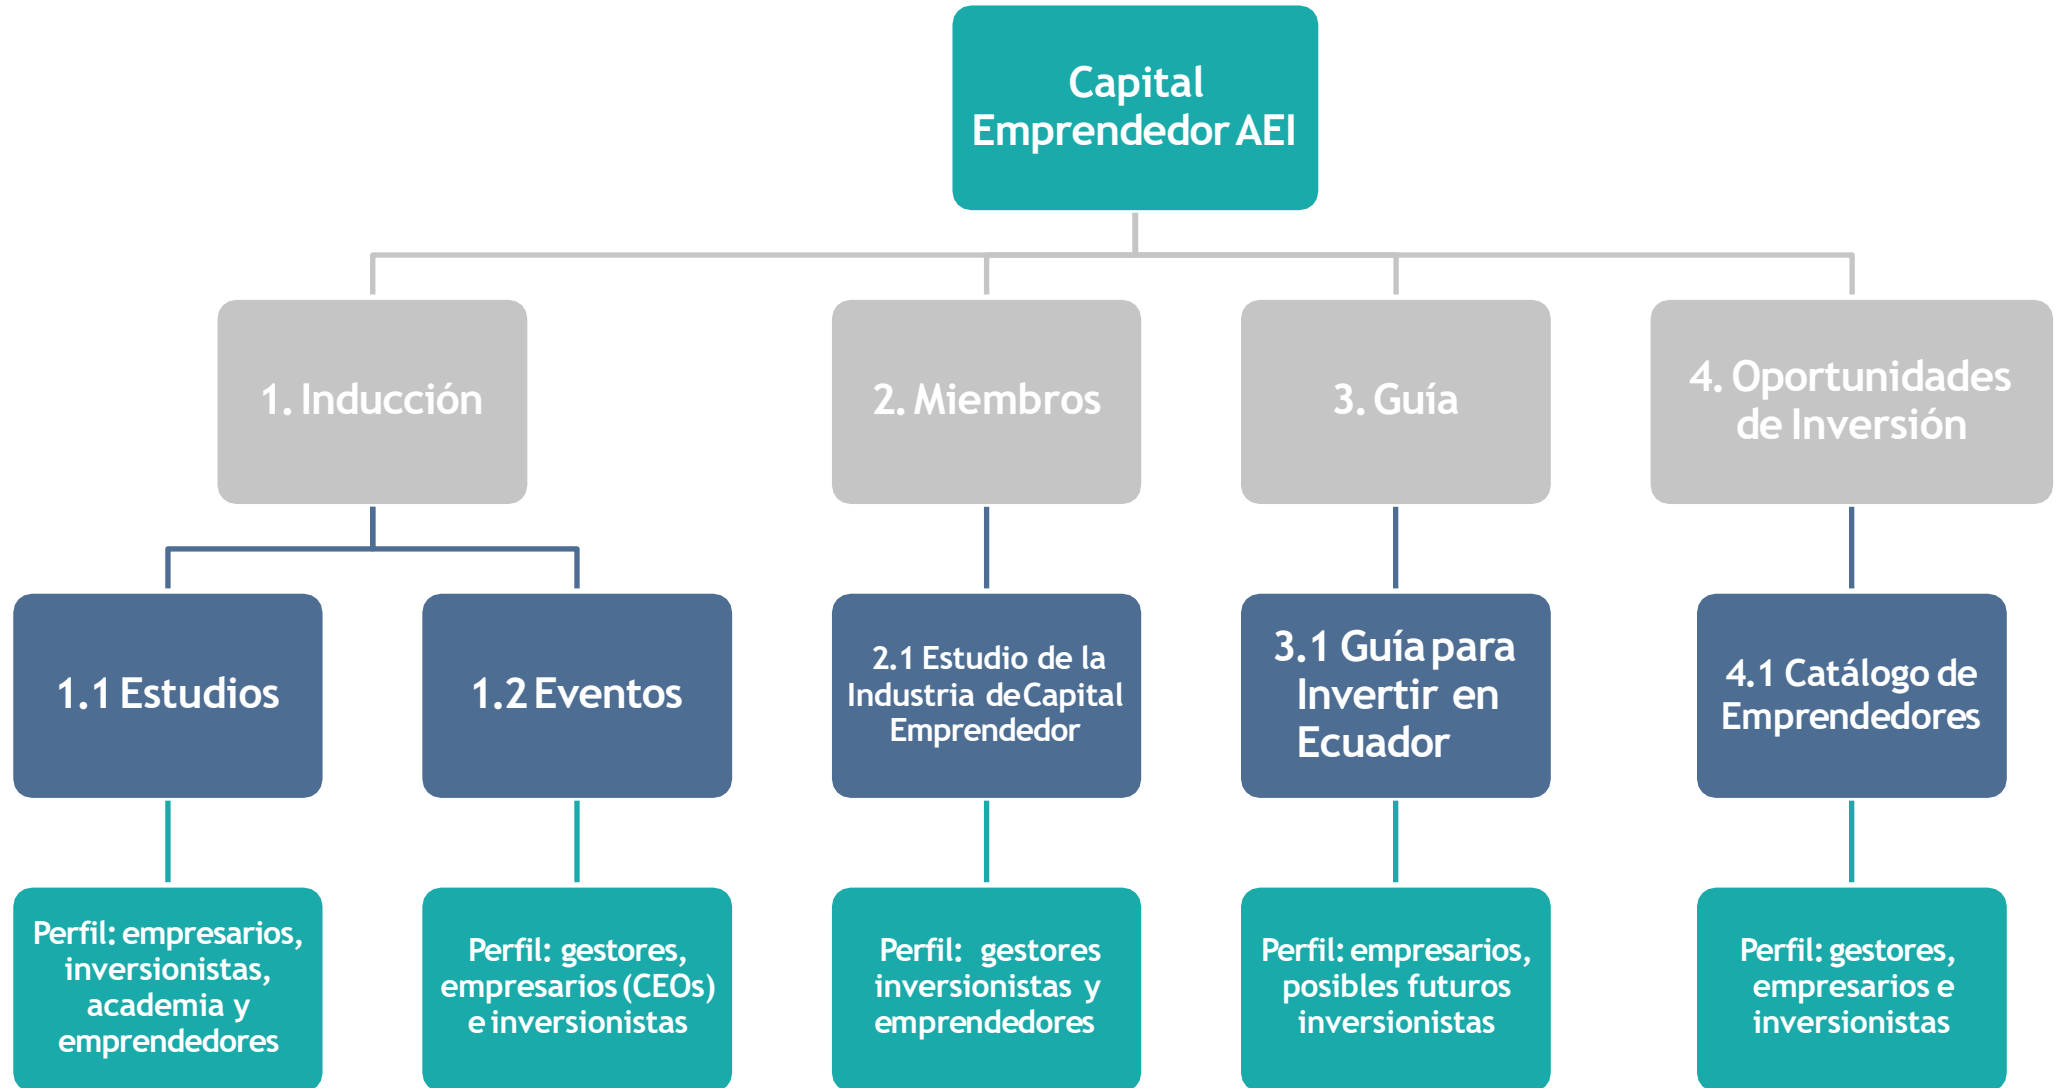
Capital Emprendedor AEI

1. Inducción

2. Miembros

3. Guía

4. Oportunidades de Inversión

1.1 Estudios

1.2 Eventos

2.1 Estudio de la Industria de Capital Emprendedor

3.1 Guía para Invertir en Ecuador

4.1 Catálogo de Emprendedores

Perfil: empresarios, inversionistas, academia y emprendedores

Perfil: gestores, empresarios (CEOs) e inversionistas

Perfil: gestores inversionistas y emprendedores

Perfil: empresarios, posibles futuros inversionistas

Perfil: gestores, empresarios e inversionistas